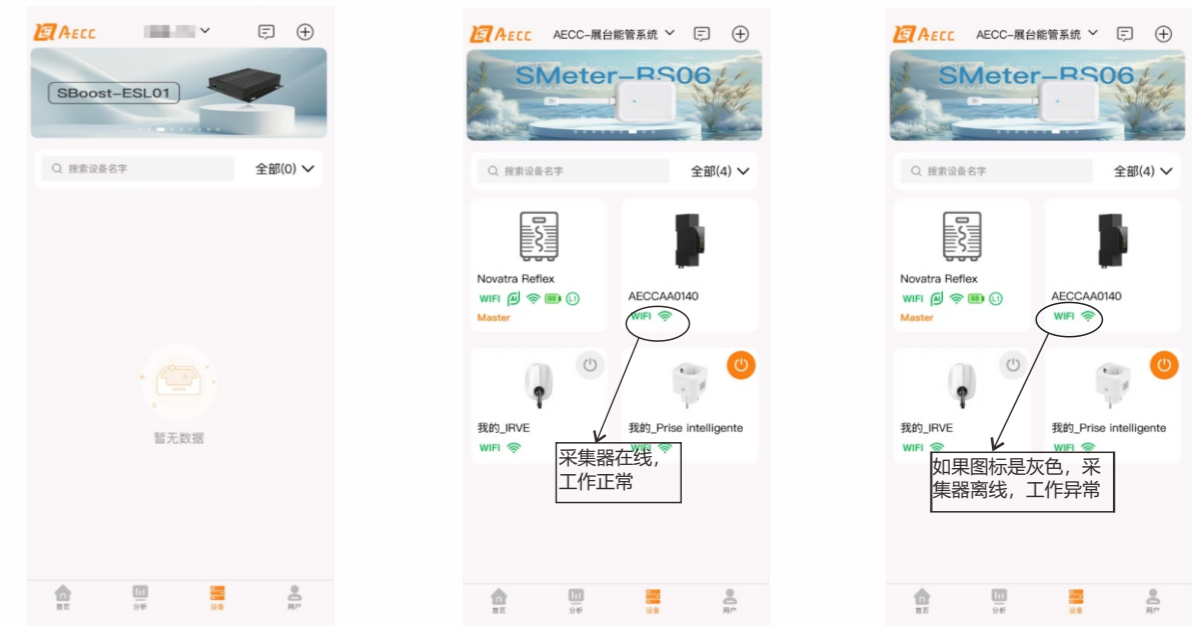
AECC

SBoost-ESL01

搜索设备名字

全部(0)

暂无数据

首页 分析 设备 用户

AECC AECC-展台能管系统

SMeter-RS06

搜索设备名字

全部(4)

Novatra Reflex

WIFI

Master

AECCAA0140

WIFI

我的_IRVE

WIFI

我的_Prise intelligente

WIFI

采集器在线，工作正常

首页 分析 设备 用户

AECC AECC-展台能管系统

SMeter-RS06

搜索设备名字

全部(4)

Novatra Reflex

WIFI

Master

AECCAA0140

WIFI

我的_IRVE

WIFI

我的_Prise intelligente

WIFI

如果图标是灰色，采集器离线，工作异常

首页 分析 设备 用户